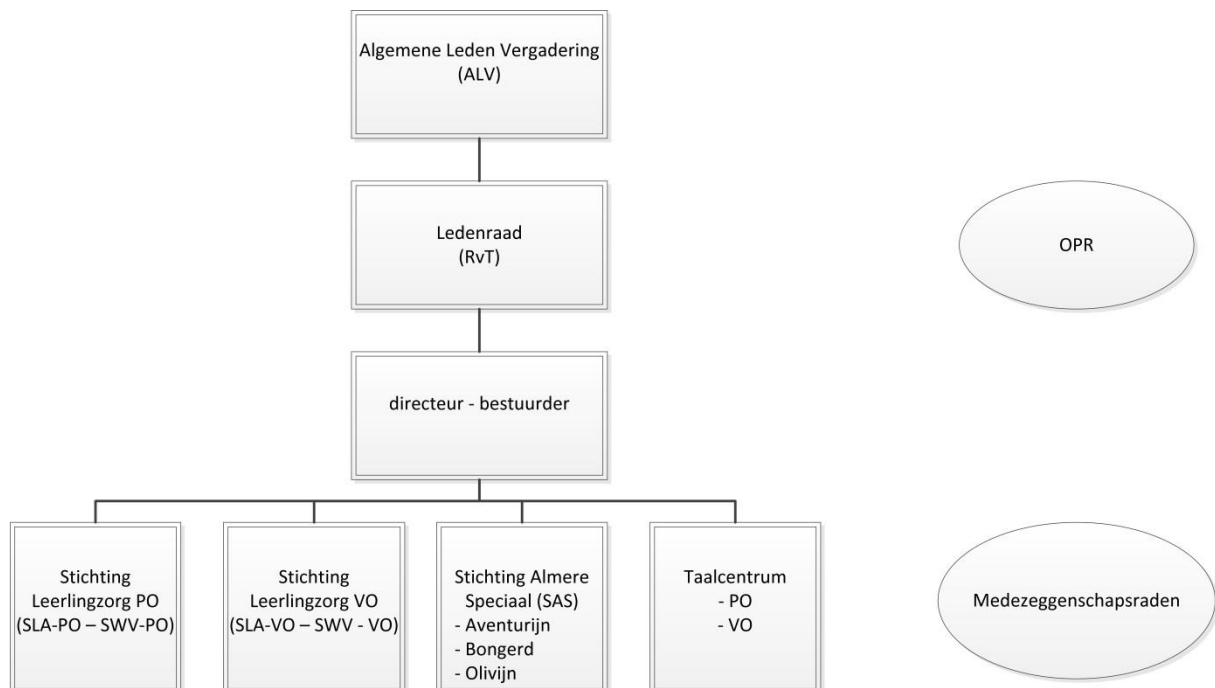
Algemene Leden Vergadering
(ALV)

Ledenraad
(RvT)

OPR

directeur - bestuurder

Stichting Leerlingzorg PO
(SLA-PO – SWV-PO)

Stichting Leerlingzorg VO
(SLA-VO – SWV - VO)

Stichting Almere Speciaal (SAS)
- Aventurijn
- Bongerd
- Olivijn

Taalcentrum
- PO
- VO

Medezeggenschapsraden